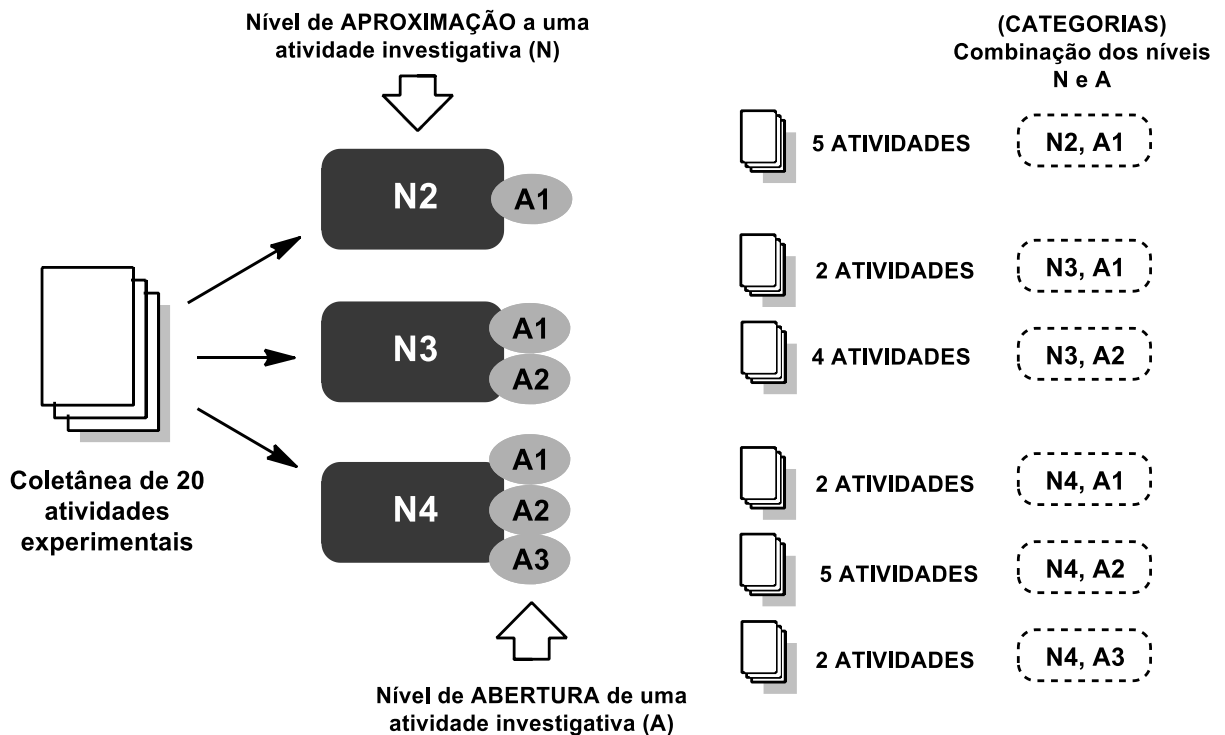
Nível de APROXIMAÇÃO a uma atividade investigativa (N)

(CATEGORIAS) Combinação dos níveis N e A

Coletânea de 20 atividades experimentais

N2
A1

N3
A1
A2

N4
A1
A2
A3

Nível de ABERTURA de uma atividade investigativa (A)

5 ATIVIDADES
N2, A1

2 ATIVIDADES
N3, A1

4 ATIVIDADES
N3, A2

2 ATIVIDADES
N4, A1

5 ATIVIDADES
N4, A2

2 ATIVIDADES
N4, A3